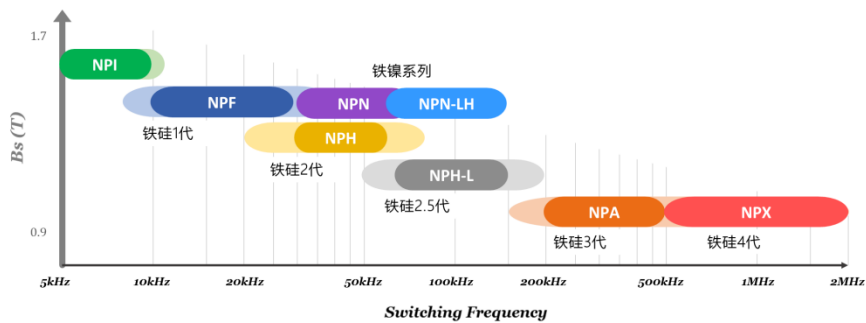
1.7

0.9

Bs (T)

NPI

铁镍系列

NPF

NPN

NPN-LH

铁硅1代

NPH

铁硅2代

NPH-L

铁硅2.5代

NPA

NPX

铁硅3代

铁硅4代

5kHz

10kHz

20kHz

50kHz

100kHz

200kHz

500kHz

1MHz

2MHz

Switching Frequency